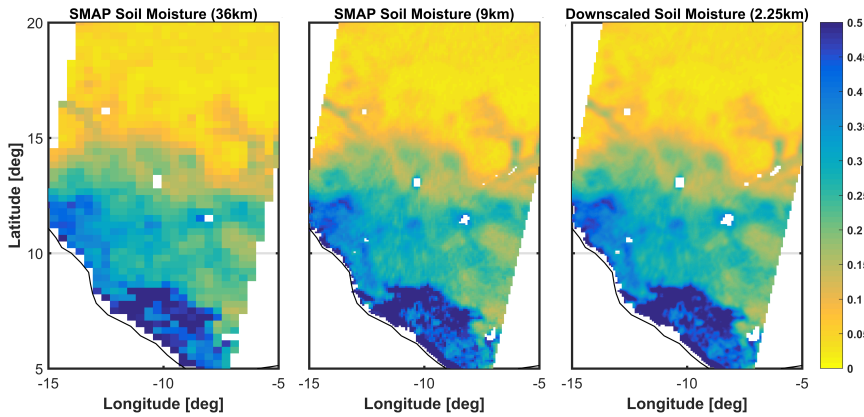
SMAP Soil Moisture (36km)

SMAP Soil Moisture (9km)

Downscaled Soil Moisture (2.25km)

Latitude [deg]

20
15
10
5

-15 -10 -5
Longitude [deg]

-15 -10 -5
Longitude [deg]

-15 -10 -5
Longitude [deg]

0.5
0.4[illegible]
0.4
0.3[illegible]
0.3
0.2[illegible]
0.2
0.1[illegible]
0.1
0.0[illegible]
0